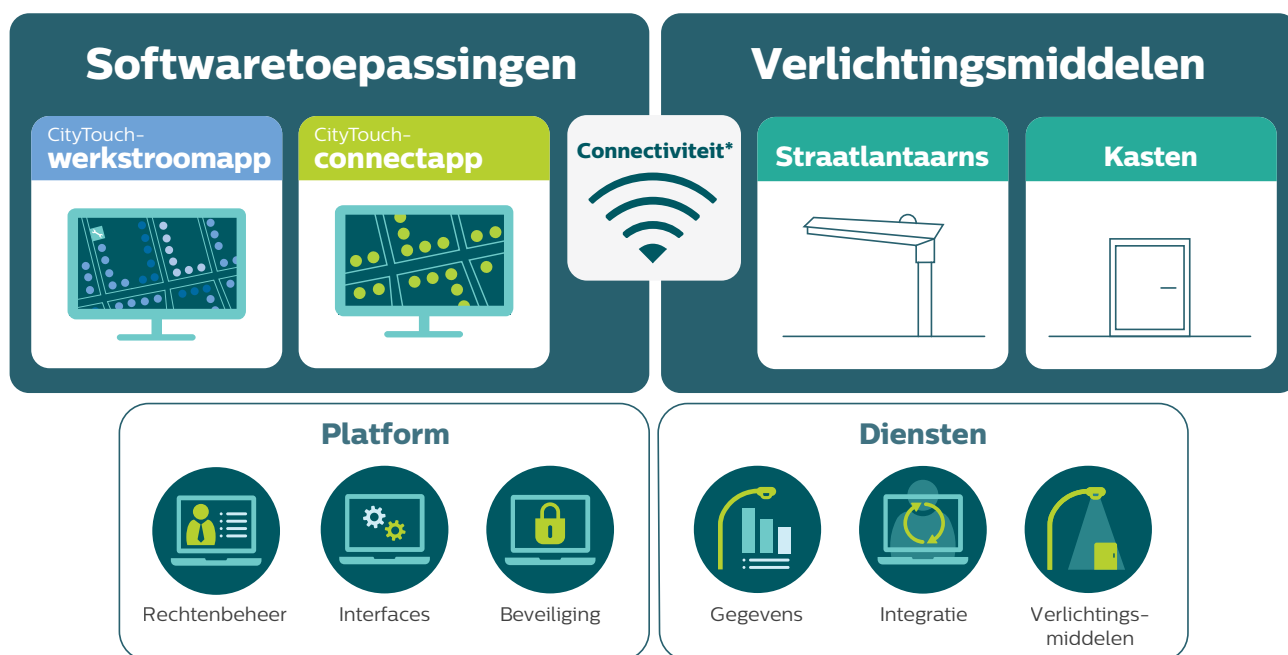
Softwaretoepassingen

CityTouch-
werkstroomapp

CityTouch-
connectapp

Connectiviteit*

Verlichtingsmiddelen

Straatlantaarns

Kasten

Platform

Rechtenbeheer

Interfaces

Beveiliging

Diensten

Gegevens

Integratie

Verlichtingsmiddelen